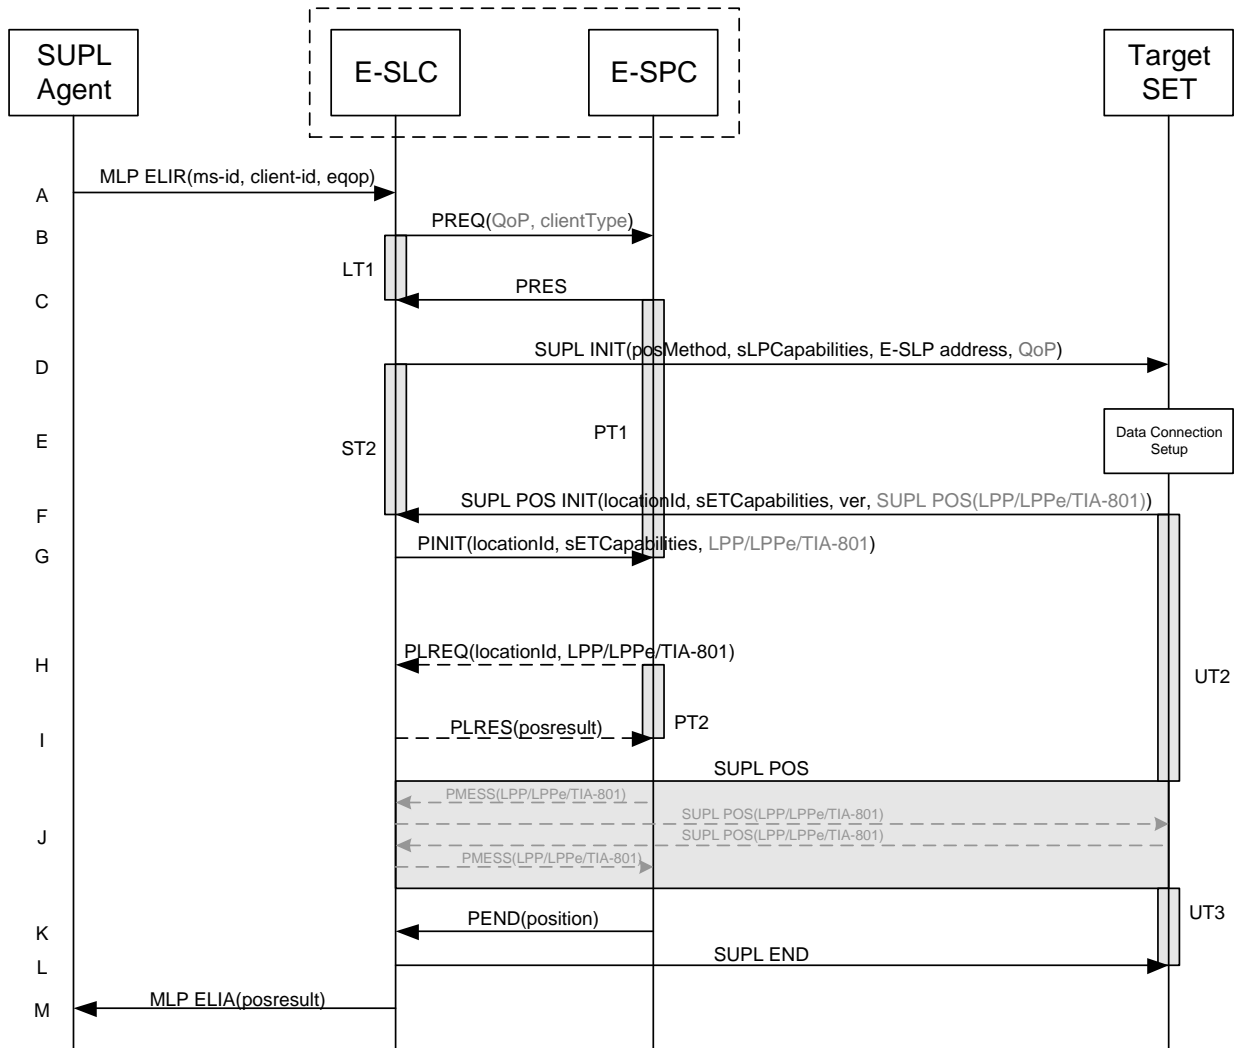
SUPL Agent

E-SLC

E-SPC

Target SET

A
MLP ELIR(ms-id, client-id, eqop)

B
PREQ(QoP, clientType)

LT1

C
PRES

D
SUPL INIT(posMethod, sLPCapabilities, E-SLP address, QoP)

E
ST2
PT1
Data Connection Setup

F
SUPL POS INIT(locationId, sETCapabilities, ver, SUPL POS(LPP/LPPe/TIA-801))

G
PINIT(locationId, sETCapabilities, LPP/LPPe/TIA-801)

H
PLREQ(locationId, LPP/LPPe/TIA-801)

UT2

I
PLRES(posresult)
PT2

SUPL POS

J
PMESS(LPP/LPPe/TIA-801)
SUPL POS(LPP/LPPe/TIA-801)
SUPL POS(LPP/LPPe/TIA-801)
PMESS(LPP/LPPe/TIA-801)

UT3

K
PEND(position)

L
SUPL END

M
MLP ELIA(posresult)